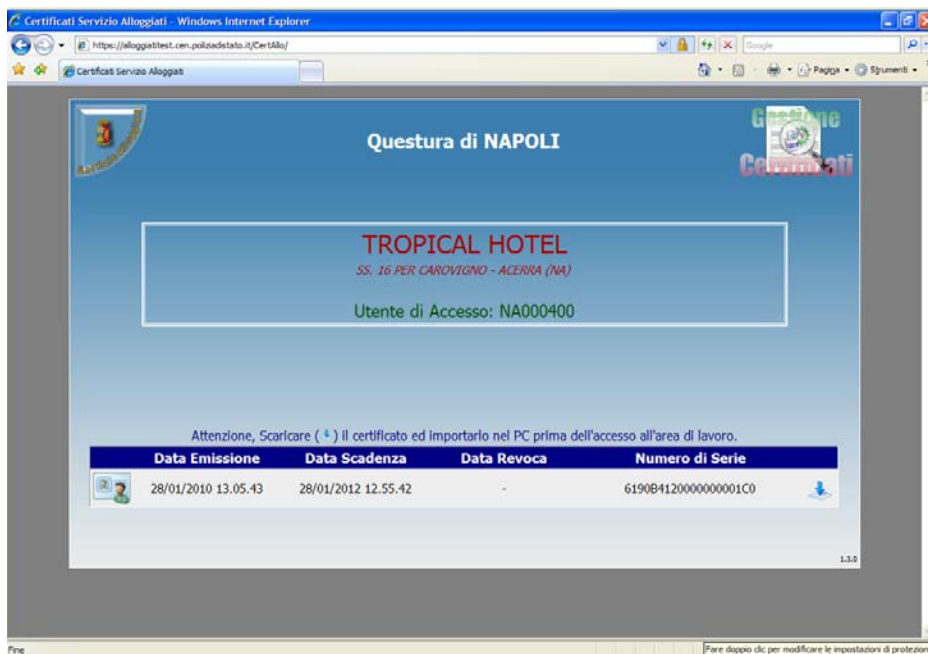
Certificati Servizio Alloggiati - Windows Internet Explorer

https://alloggiatitest.cen.poliziadistato.it/CertAllo/

Google

Certificati Servizio Alloggiati

Pagina • Strumenti •

Questura di NAPOLI

Gestione Certificati

TROPICAL HOTEL

SS. 16 PER CAROVIGNO - ACERRA (NA)

Utente di Accesso: NA000400

Attenzione, Scaricare ( ) il certificato ed importarlo nel PC prima dell'accesso all'area di lavoro.

| | Data Emissione | Data Scadenza | Data Revoca | Numero di Serie | |
|---|---|---|---|---|---|
| | 28/01/2010 13.05.43 | 28/01/2012 12.55.42 | - | 6190B4120000000001C0 | |

1.3.0

Fine

Fare doppio clic per modificare le impostazioni di protezion